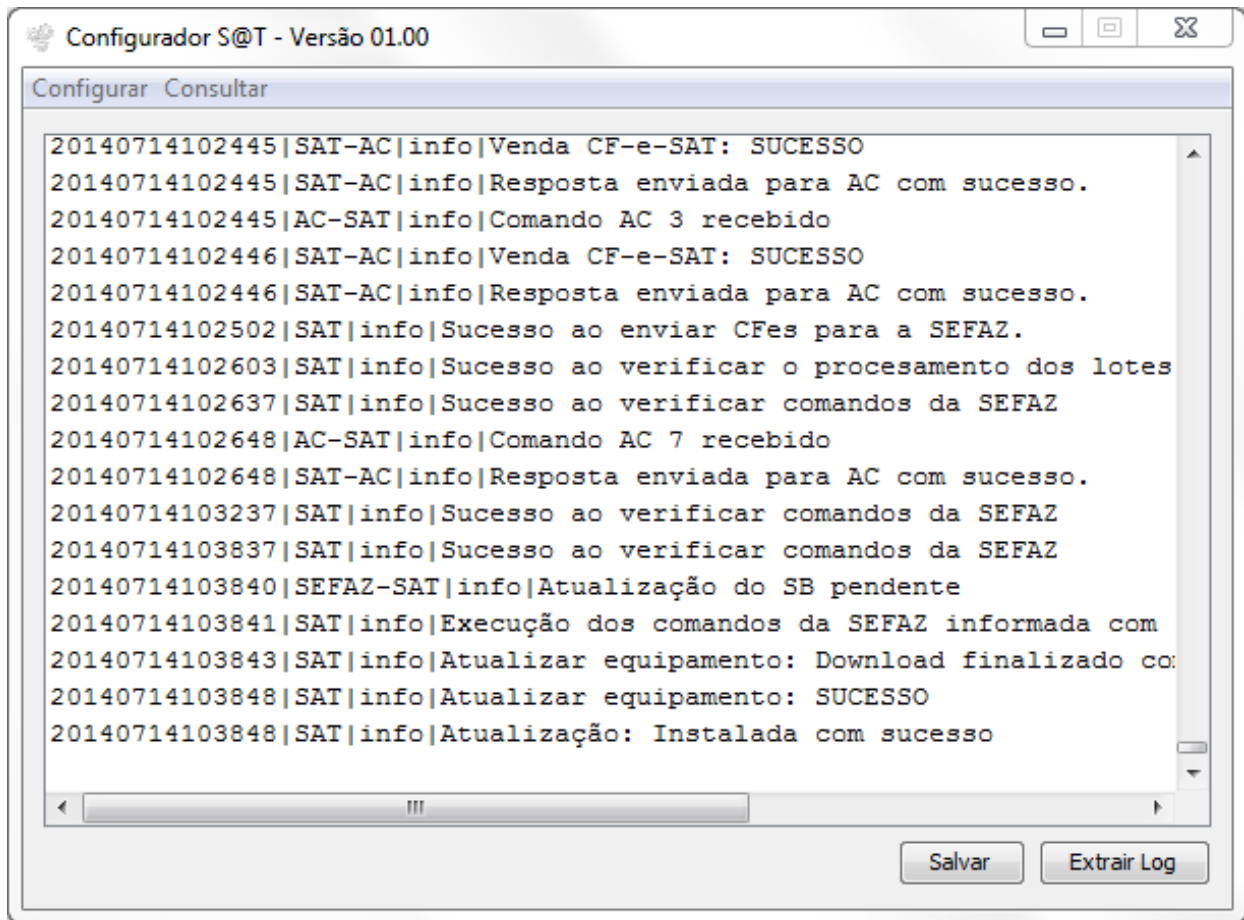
Configurador S@T - Versão 01.00

Configurar Consultar

20140714102445|SAT-AC|info|Venda CF-e-SAT: SUCESSO
20140714102445|SAT-AC|info|Resposta enviada para AC com sucesso.
20140714102445|AC-SAT|info|Comando AC 3 recebido
20140714102446|SAT-AC|info|Venda CF-e-SAT: SUCESSO
20140714102446|SAT-AC|info|Resposta enviada para AC com sucesso.
20140714102502|SAT|info|Sucesso ao enviar CFes para a SEFAZ.
20140714102603|SAT|info|Sucesso ao verificar o procesamento dos lotes
20140714102637|SAT|info|Sucesso ao verificar comandos da SEFAZ
20140714102648|AC-SAT|info|Comando AC 7 recebido
20140714102648|SAT-AC|info|Resposta enviada para AC com sucesso.
20140714103237|SAT|info|Sucesso ao verificar comandos da SEFAZ
20140714103837|SAT|info|Sucesso ao verificar comandos da SEFAZ
20140714103840|SEFAZ-SAT|info|Atualização do SB pendente
20140714103841|SAT|info|Execução dos comandos da SEFAZ informada com
20140714103843|SAT|info|Atualizar equipamento: Download finalizado co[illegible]
20140714103848|SAT|info|Atualizar equipamento: SUCESSO
20140714103848|SAT|info|Atualização: Instalada com sucesso

III

Salvar Extrair Log